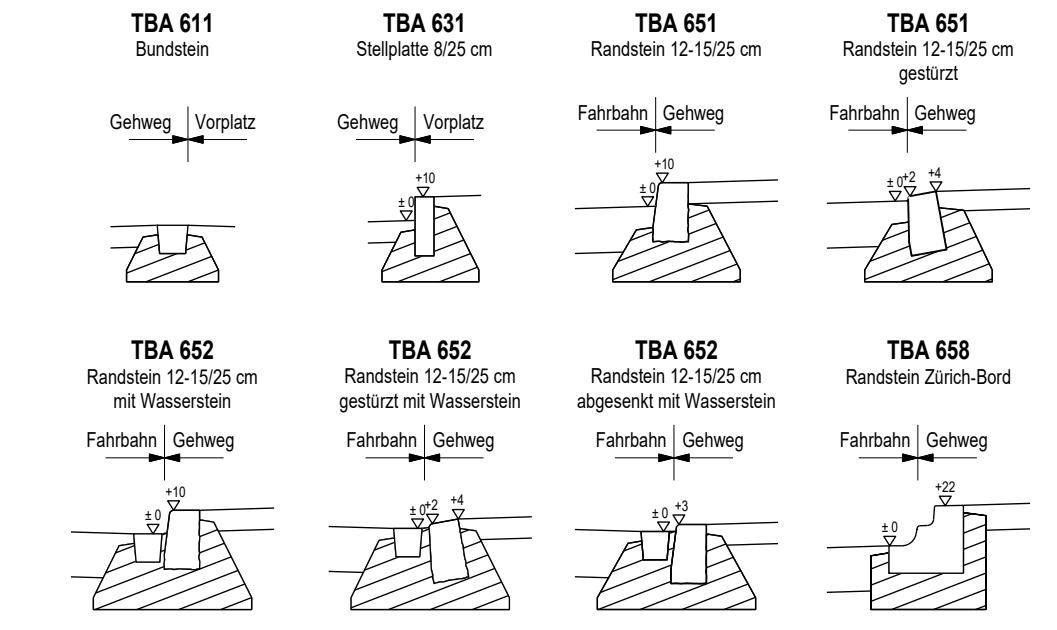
**TBA 611**
Bundstein

Gehweg | Vorplatz

**TBA 631**
Stellplatte 8/25 cm

Gehweg | Vorplatz

+10
± 0

**TBA 651**
Randstein 12-15/25 cm

Fahrbahn | Gehweg

+10
± 0

**TBA 651**
Randstein 12-15/25 cm
gestürzt

Fahrbahn | Gehweg

± 0
+2
+4

**TBA 652**
Randstein 12-15/25 cm
mit Wasserstein

Fahrbahn | Gehweg

+10
± 0

**TBA 652**
Randstein 12-15/25 cm
gestürzt mit Wasserstein

Fahrbahn | Gehweg

± 0
+2
+4

**TBA 652**
Randstein 12-15/25 cm
abgesenkt mit Wasserstein

Fahrbahn | Gehweg

± 0
+3

**TBA 658**
Randstein Zürich-Bord

Fahrbahn | Gehweg

+22
± 0